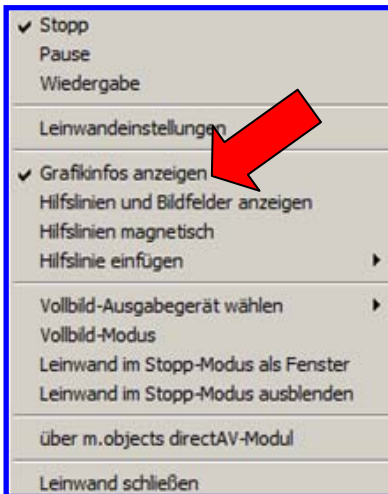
✔ Stopp
Pause
Wiedergabe

Leinwandeinstellungen

✔ Grafikinfos anzeigen
Hilfslinien und Bildfelder anzeigen
Hilfslinien magnetisch
Hilfslinie einfügen ▸

Vollbild-Ausgabegerät wählen ▸
Vollbild-Modus
Leinwand im Stopp-Modus als Fenster
Leinwand im Stopp-Modus ausblenden

über m.objects directAV-Modul

Leinwand schließen